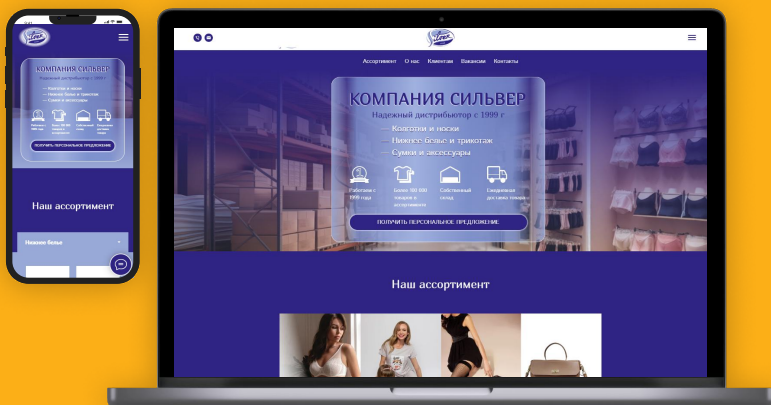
Silver

КОМПАНИЯ СИЛЬВЕР
Надежный дистрибьютор с 1999 г
— Колготки и носки
— Нижнее белье и трикотаж
— Сумки и аксессуары

Работаем с 1999 года
Более 100 000 товаров в ассортименте
Собственный склад
Ежедневная доставка товара

ПОЛУЧИТЬ ПЕРСОНАЛЬНОЕ ПРЕДЛОЖЕНИЕ

Наш ассортимент

Нижнее белье

Silver

Ассортимент О нас Клиентам Вакансии Контакты

КОМПАНИЯ СИЛЬВЕР
Надежный дистрибьютор с 1999 г
— Колготки и носки
— Нижнее белье и трикотаж
— Сумки и аксессуары

Работаем с 1999 года
Более 100 000 товаров в ассортименте
Собственный склад
Ежедневная доставка товара

ПОЛУЧИТЬ ПЕРСОНАЛЬНОЕ ПРЕДЛОЖЕНИЕ

Наш ассортимент